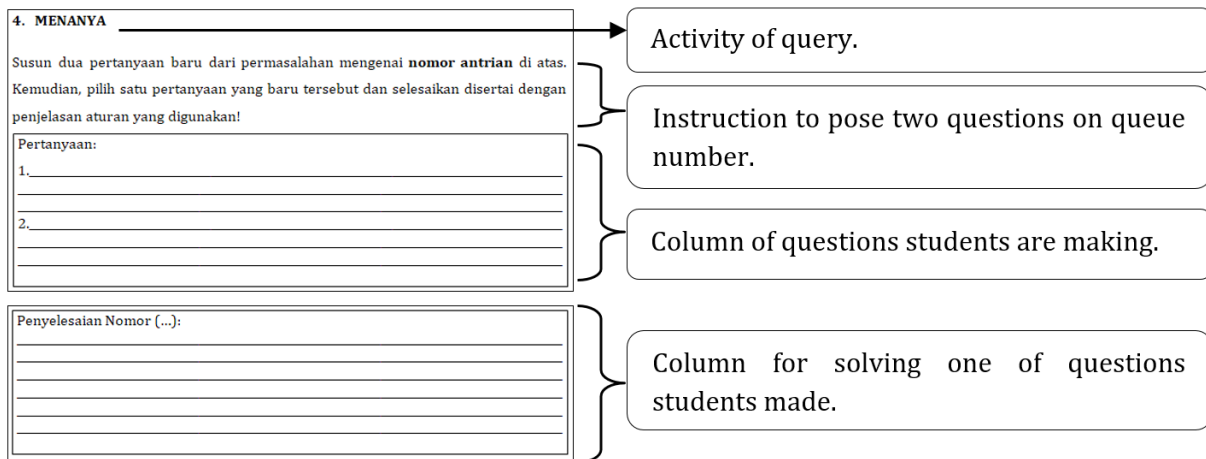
4. MENANYA

Susun dua pertanyaan baru dari permasalahan mengenai **nomor antrian** di atas. Kemudian, pilih satu pertanyaan yang baru tersebut dan selesaikan disertai dengan penjelasan aturan yang digunakan!

Pertanyaan:

1.

2.

Penyelesaian Nomor (...):

Activity of query.

Instruction to pose two questions on queue number.

Column of questions students are making.

Column for solving one of questions students made.